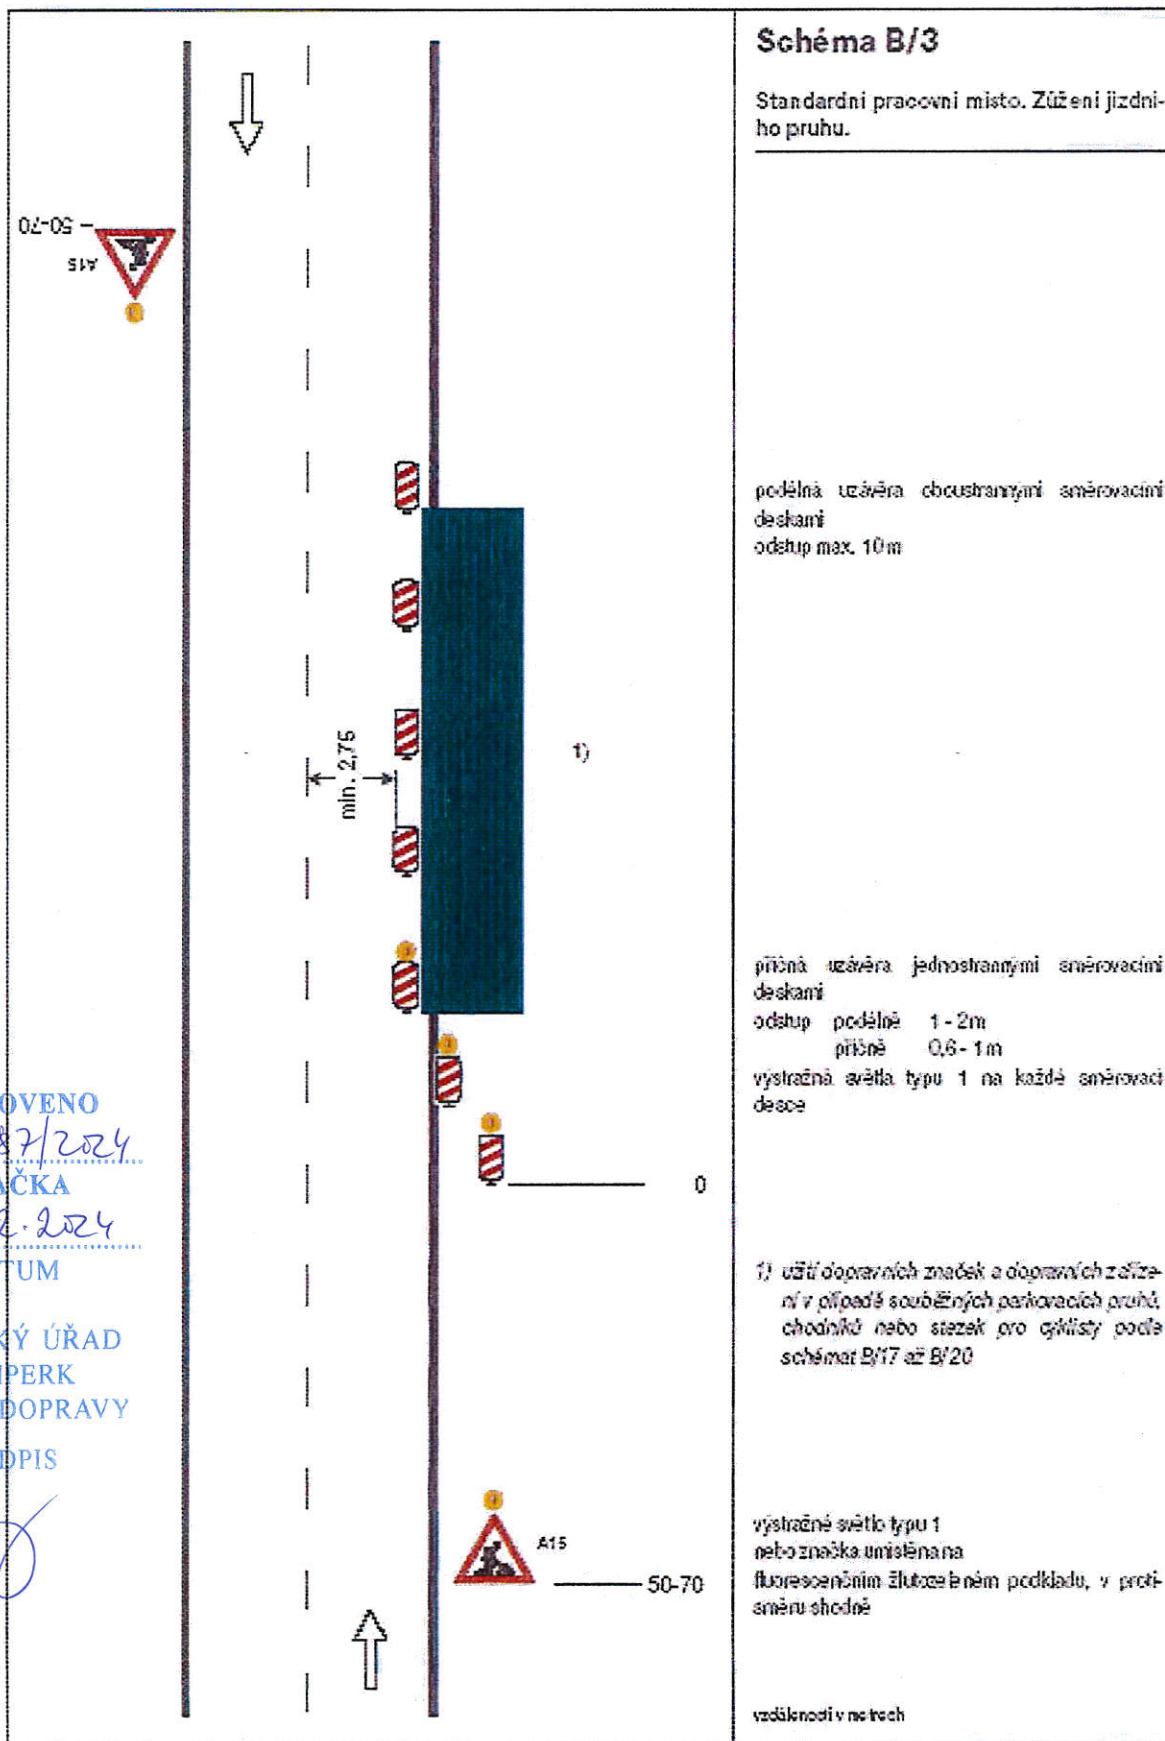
Schéma B/3

Standardni pracovni misto. Zúženi jizdního pruhu.

50-70
A15

podélná uzávěra oboustrannými směrovacími deskami
odstup max. 10 m

min. 2,75

1)

příčná uzávěra jednostrannými směrovacími deskami
odstup podélně 1 - 2m
příčně 0,6 - 1m
výstražná světla typu 1 na každé směrovací desce

OVENO
7/2024
ČKA
2.2024
TUM
KÝ ÚŘAD
PERK
DOPRAVY
DPIS

0

1) užití dopravních značek a dopravních zařízení v případě souběžných parkovacích pruhů, chodníků nebo stezek pro cyklisty podle schémat B/17 až B/20

A15

50-70

výstražné světlo typu 1
nebo značka umístěná na
fluorescenčním žlutozeleném podkladu, v protisměru shodné

vzdálenosti v metrech